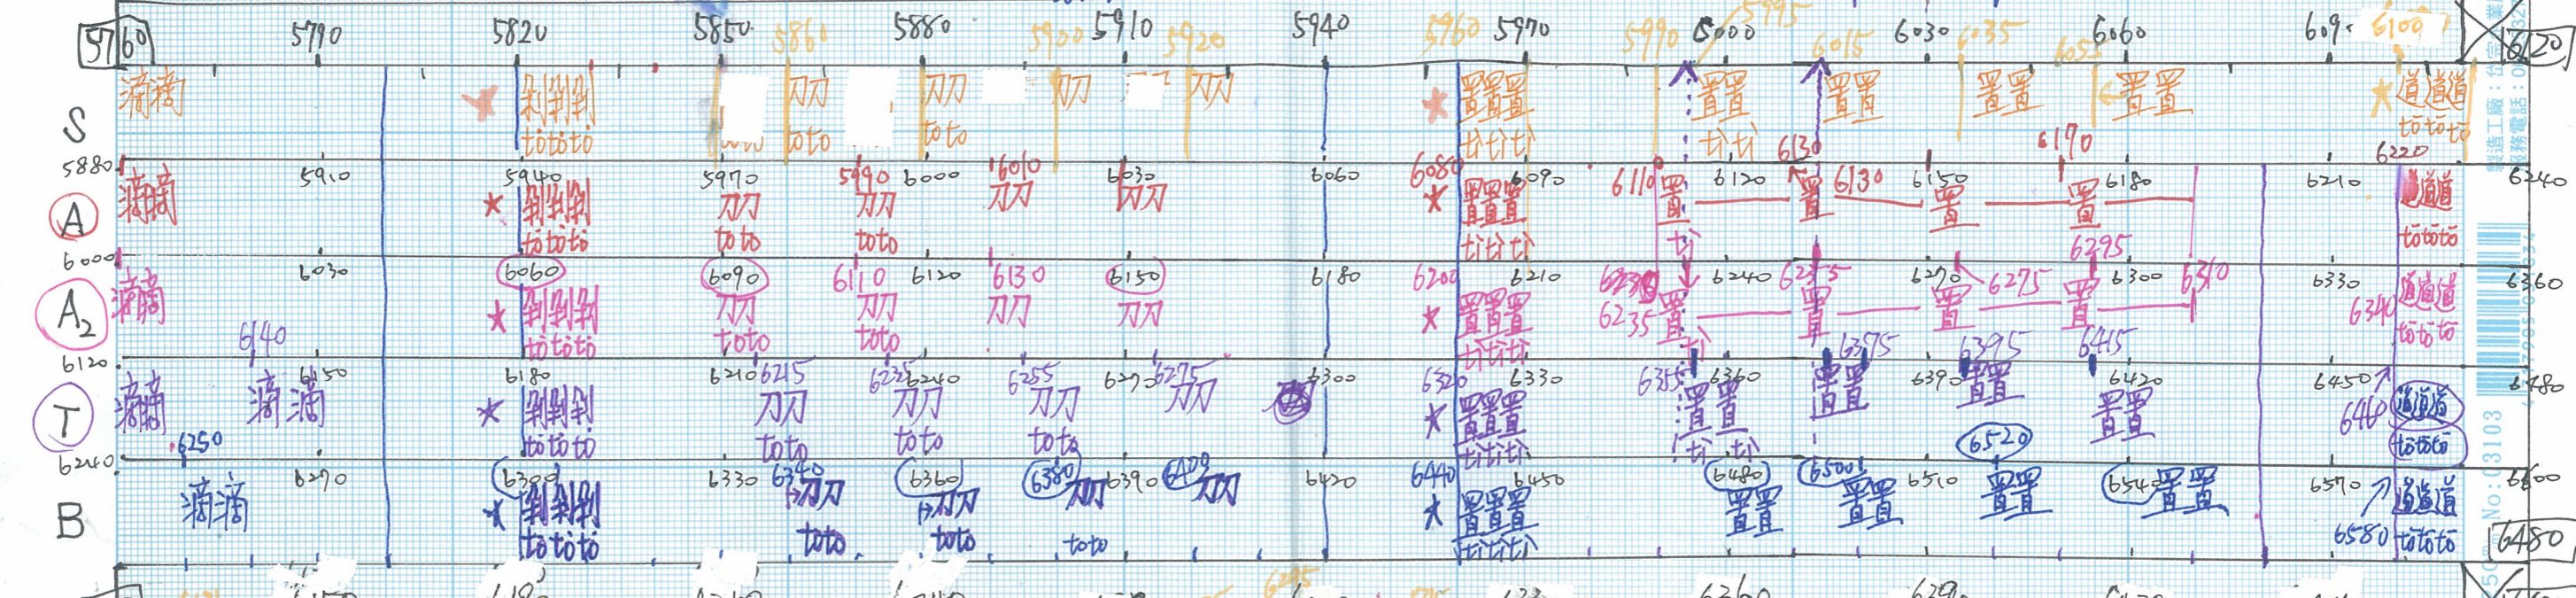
5760 5790 5820 5850 5860 5880 5900 5910 5920 5940 5960 5970 5990 6000 5995 6015 6030 6035 6055 6060 6090 6100 6120

S
滴滴 ★ 剁剁剁 tototo 刀刀 toto 刀刀 toto 刀刀 刀刀 ★ 置置置 tttttt 置置 tttt 6130 置置 置置 6170 置置 ★ 道道道 totototo 6220

5880 5910 5940 5970 5990 6000 6010 6030 6060 6080 6090 6110 6120 6130 6150 6180 6210 6240
Ⓐ 滴滴 ★ 剁剁剁 totototo 刀刀 toto 刀刀 toto 刀刀 刀刀 ★ 置置置 tttttt 置 tt 置 置 置 6295 道道 tototo

6000 6030 6060 6090 6110 6120 6130 6150 6180 6200 6210 6230 6240 6255 6270 6275 6300 6310 6330 6360
Ⓐ₂ 滴滴 6140 ★ 剁剁剁 totototo 刀刀 toto 刀刀 toto 刀刀 刀刀 ★ 置置置 tttttt 6235 置 tt 置 置 置 6375 6395 6415 6340 道道道 tototo

6120 6150 6180 6210 6215 6235 6240 6255 6270 6275 6300 6320 6330 6355 6360 6390 6420 6450 6480
Ⓣ 滴滴 滴滴 6250 ★ 剁剁剁 totototo 刀刀 toto 刀刀 toto 刀刀 toto 刀刀 ★ 置置置 tttttt 置置 tttt 置置 置置 6520 置置 6460 道道道 tototo

6240 6270 6300 6330 6340 6360 6380 6390 6400 6420 6440 6450 6480 6500 6510 6540 6570 6600
B 滴滴 ★ 剁剁剁 totototo 刀刀 toto 刀刀 toto 刀刀 toto 刀刀 ★ 置置置 tttttt 置置 置置 置置 置置 6580 道道道 tototo 6480